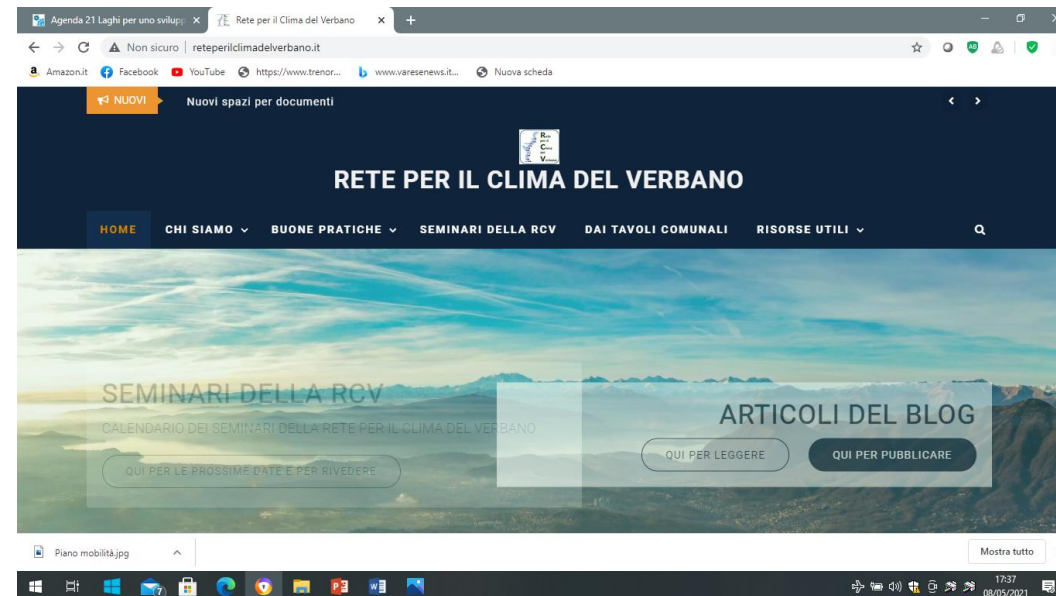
Agenda 21 Laghi per uno svilupp ×
Rete per il Clima del Verbano ×
+

Non sicuro | reteperilclimadelverbano.it

Amazon.it Facebook YouTube https://www.trenor... www.varesenews.it... Nuova scheda

NUOVI
Nuovi spazi per documenti

RETE PER IL CLIMA DEL VERBANO

HOME
CHI SIAMO
BUONE PRATICHE
SEMINARI DELLA RCV
DAI TAVOLI COMUNALI
RISORSE UTILI

SEMINARI DELLA RCV
CALENDARIO DEI SEMINARI DELLA RETE PER IL CLIMA DEL VERBANO
QUI PER LE PROSSIME DATE E PER RIVEDERE

ARTICOLI DEL BLOG
QUI PER LEGGERE
QUI PER PUBBLICARE

Piano mobilità.jpg
Mostra tutto

17:37
08/05/2021